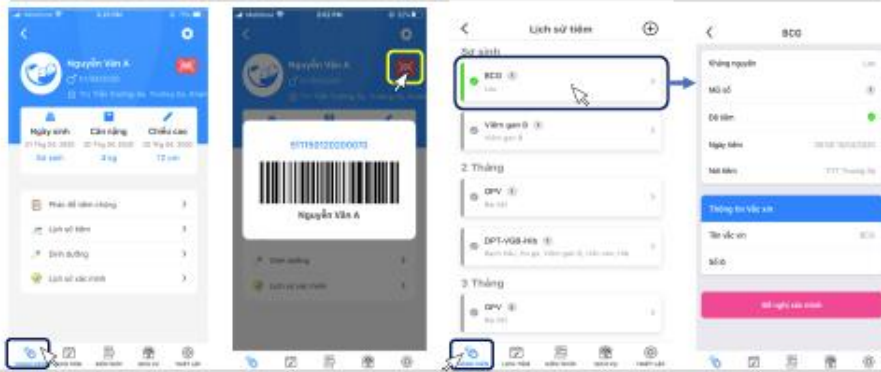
Nguyễn Văn A

Ngày sinh
Cân nặng
Chiều cao
Sơ sinh
3 kg
12 cm

Phác đồ tiêm chủng
Lịch sử tiêm
Dinh dưỡng
Lịch sử xác minh

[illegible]

Nguyễn Văn A

011150120200010

Nguyễn Văn A

Dinh dưỡng
Lịch sử xác minh

Lịch sử tiêm
Sơ sinh
BCG
Viêm gan B
2 Tháng
OPV
DPT-VGB-Hib
3 Tháng
OPV

BCG
Kháng nguyên
Mũi số
Đã tiêm
Ngày tiêm
Nơi tiêm
Thông tin vắc xin
Tên vắc xin
Số lô
Đề nghị xác minh